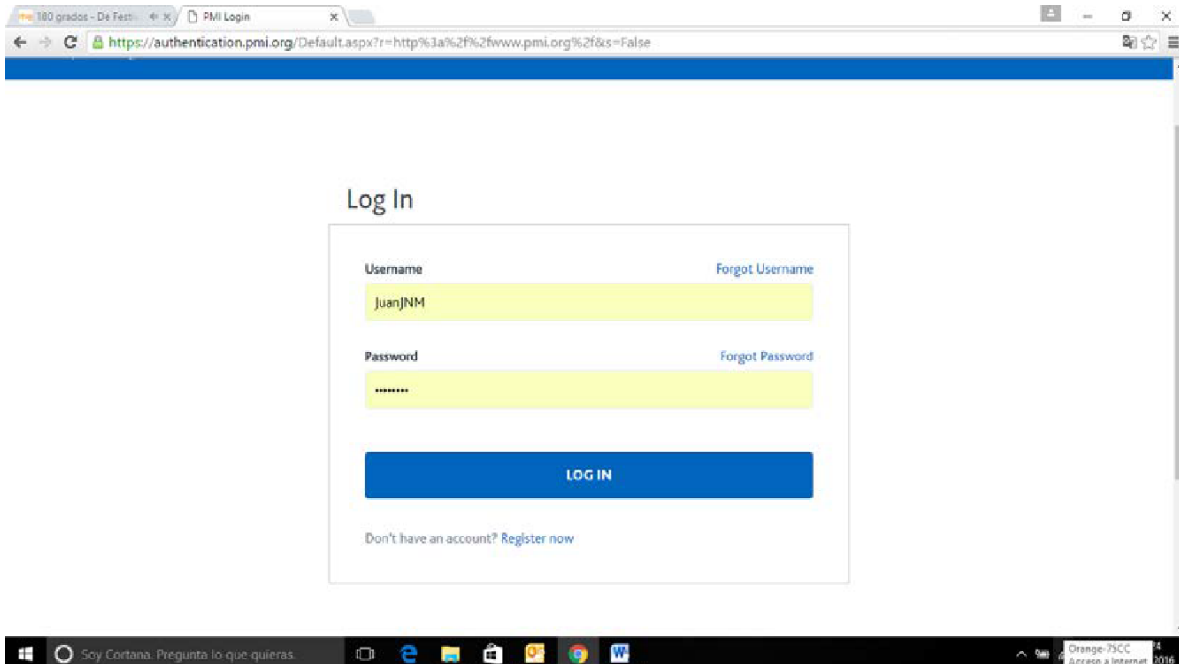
180 grados - De Festi
PMI Login
https://authentication.pmi.org/Default.aspx?r=http%3a%2f%2fwww.pmi.org%2f&s=False

Log In

Username
Forgot Username
JuanJNM

Password
Forgot Password
••••••••

LOG IN

Don't have an account? Register now

Soy Cortana. Pregunta lo que quieras.
Orange-75CC
Acceso a Internet
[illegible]4
2016